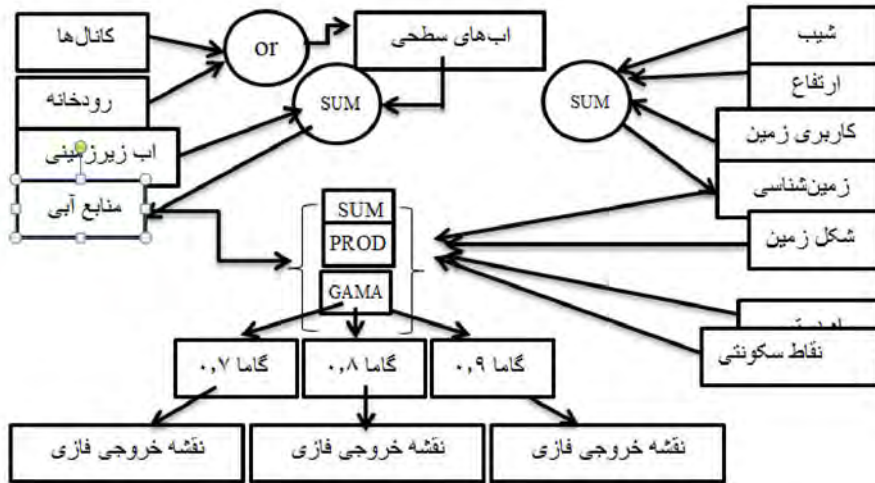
کانال‌ها
or
اب‌های سطحی
رودخانه
SUM
اب زیرزمینی
منابع آبی

شیب
SUM
ارتفاع
کاربری زمین
زمین‌شناسی
شکل زمین
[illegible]
نقاط سکونتی

SUM
PROD
GAMA

گاما ۰,۷
گاما ۰,۸
گاما ۰,۹

نقشه خروجی فازی
نقشه خروجی فازی
نقشه خروجی فازی